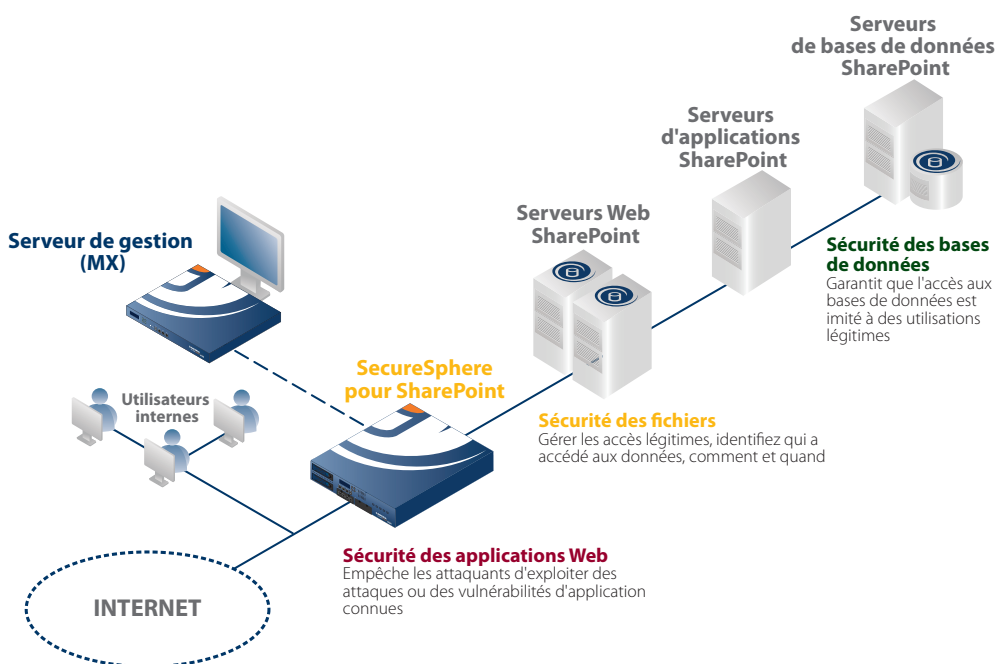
Serveurs de bases de données SharePoint

Serveurs d'applications SharePoint

Serveurs Web SharePoint

Serveur de gestion (MX)

Sécurité des bases de données
Garantit que l'accès aux bases de données est imité à des utilisations légitimes

SecureSphere pour SharePoint

Utilisateurs internes

Sécurité des fichiers
Gérer les accès légitimes, identifiez qui a accédé aux données, comment et quand

Sécurité des applications Web
Empêche les attaquants d'exploiter des attaques ou des vulnérabilités d'application connues

INTERNET